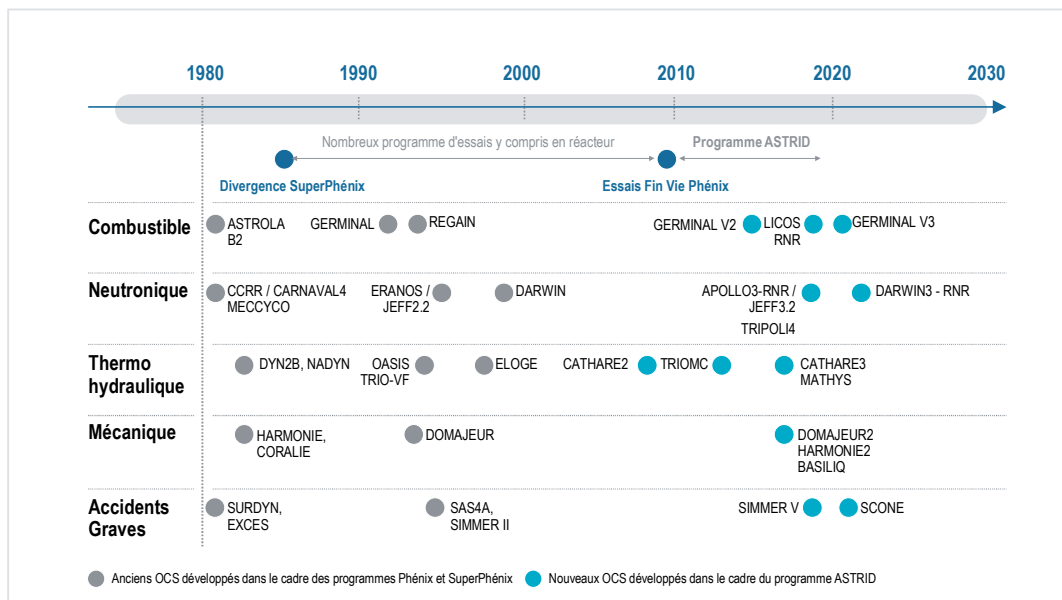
1980 1990 2000 2010 2020 2030

Nombreux programme d'essais y compris en réacteur

Programme ASTRID

Divergence SuperPhénix

Essais Fin Vie Phénix

Combustible
ASTROLA B2
GERMINAL
REGAIN
GERMINAL V2
LICOS RNR
GERMINAL V3

Neutronique
CCRR / CARNAVAL4 MECCYCO
ERANOS / JEFF2.2
DARWIN
APOLLO3-RNR / JEFF3.2 TRIPOLI4
DARWIN3 - RNR

Thermo hydraulique
DYN2B, NADYN
OASIS TRIO-VF
ELOGE
CATHARE2
TRIOMC
CATHARE3 MATHYS

Mécanique
HARMONIE, CORALIE
DOMAJEUR
DOMAJEUR2 HARMONIE2 BASILIQ

Accidents Graves
SURDYN, EXCES
SAS4A, SIMMER II
SIMMER V
SCONE

Anciens OCS développés dans le cadre des programmes Phénix et SuperPhénix
Nouveaux OCS développés dans le cadre du programme ASTRID